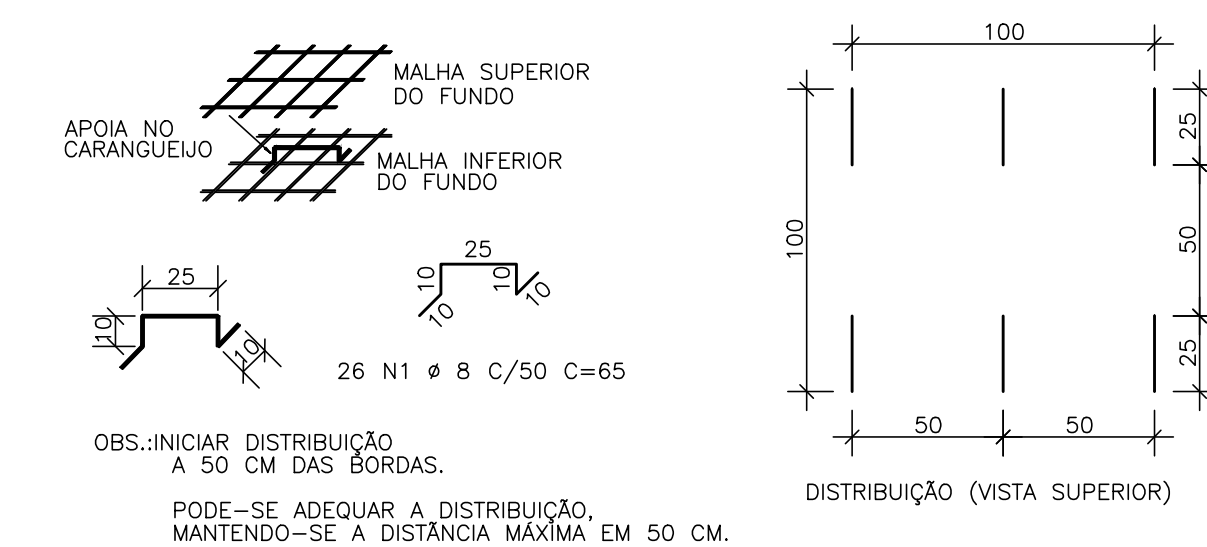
MALHA SUPERIOR DO FUNDO

APOIA NO CARANGUEIJO

MALHA INFERIOR DO FUNDO

25

10

10

25

10

10

10

10

26 N1 ø 8 C/50 C=65

OBS.:INICIAR DISTRIBUIÇÃO
A 50 CM DAS BORDAS.

PODE-SE ADEQUAR A DISTRIBUIÇÃO,
MANTENDO-SE A DISTÂNCIA MÁXIMA EM 50 CM.

100

100

25

50

25

50

50

DISTRIBUIÇÃO (VISTA SUPERIOR)